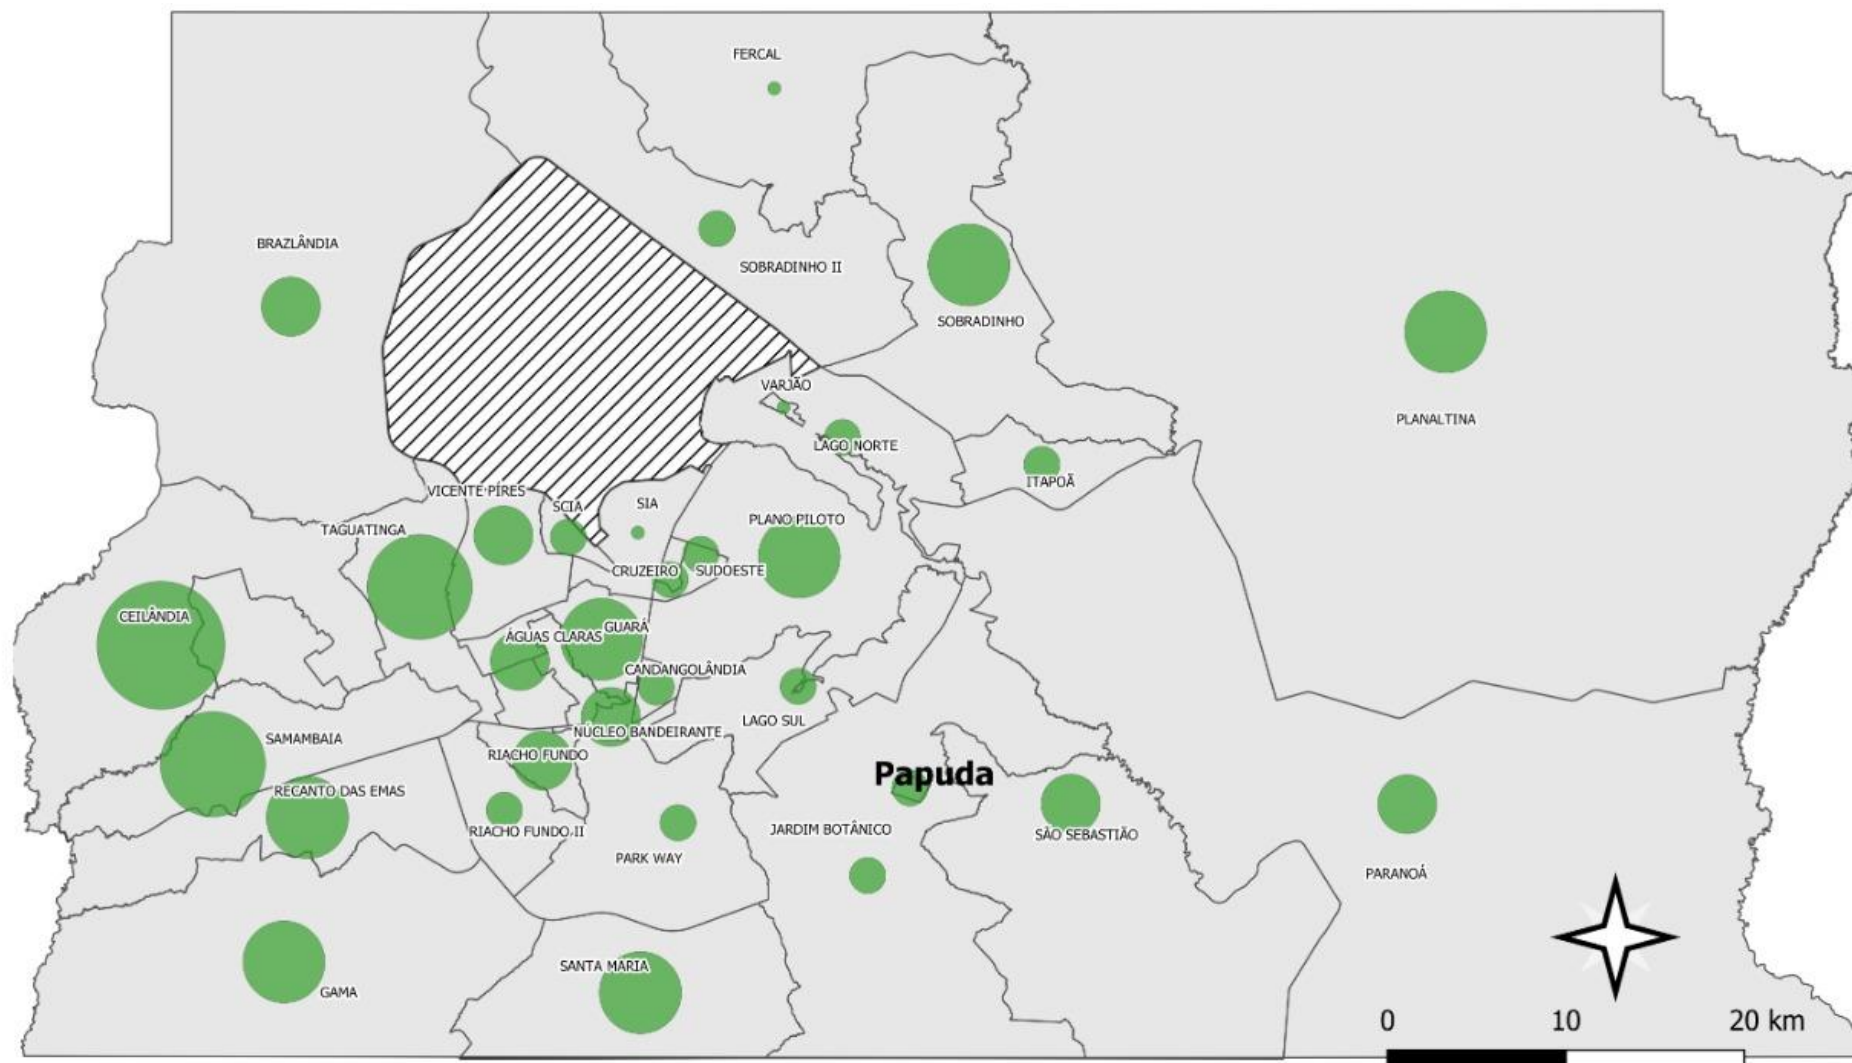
FERCAL
BRAZLÂNDIA
SOBRADINHO II
SOBRADINHO
PLANALTINA
VARJÃO
LAGO NORTE
ITAPOÃ
VICENTE PIRES
SCIA
SIA
PLANO PILOTO
TAGUATINGA
CRUZEIRO
SUDOESTE
CEILÂNDIA
ÁGUAS CLARAS
GUARÁ
CANDANGOLÂNDIA
LAGO SUL
NÚCLEO BANDEIRANTE
SAMAMBAIA
RIACHO FUNDO
Papuda
RECANTO DAS EMAS
RIACHO FUNDO II
JARDIM BOTÂNICO
SÃO SEBASTIÃO
PARK WAY
PARANOÁ
SANTA MARIA
GAMA
0
10
20 km